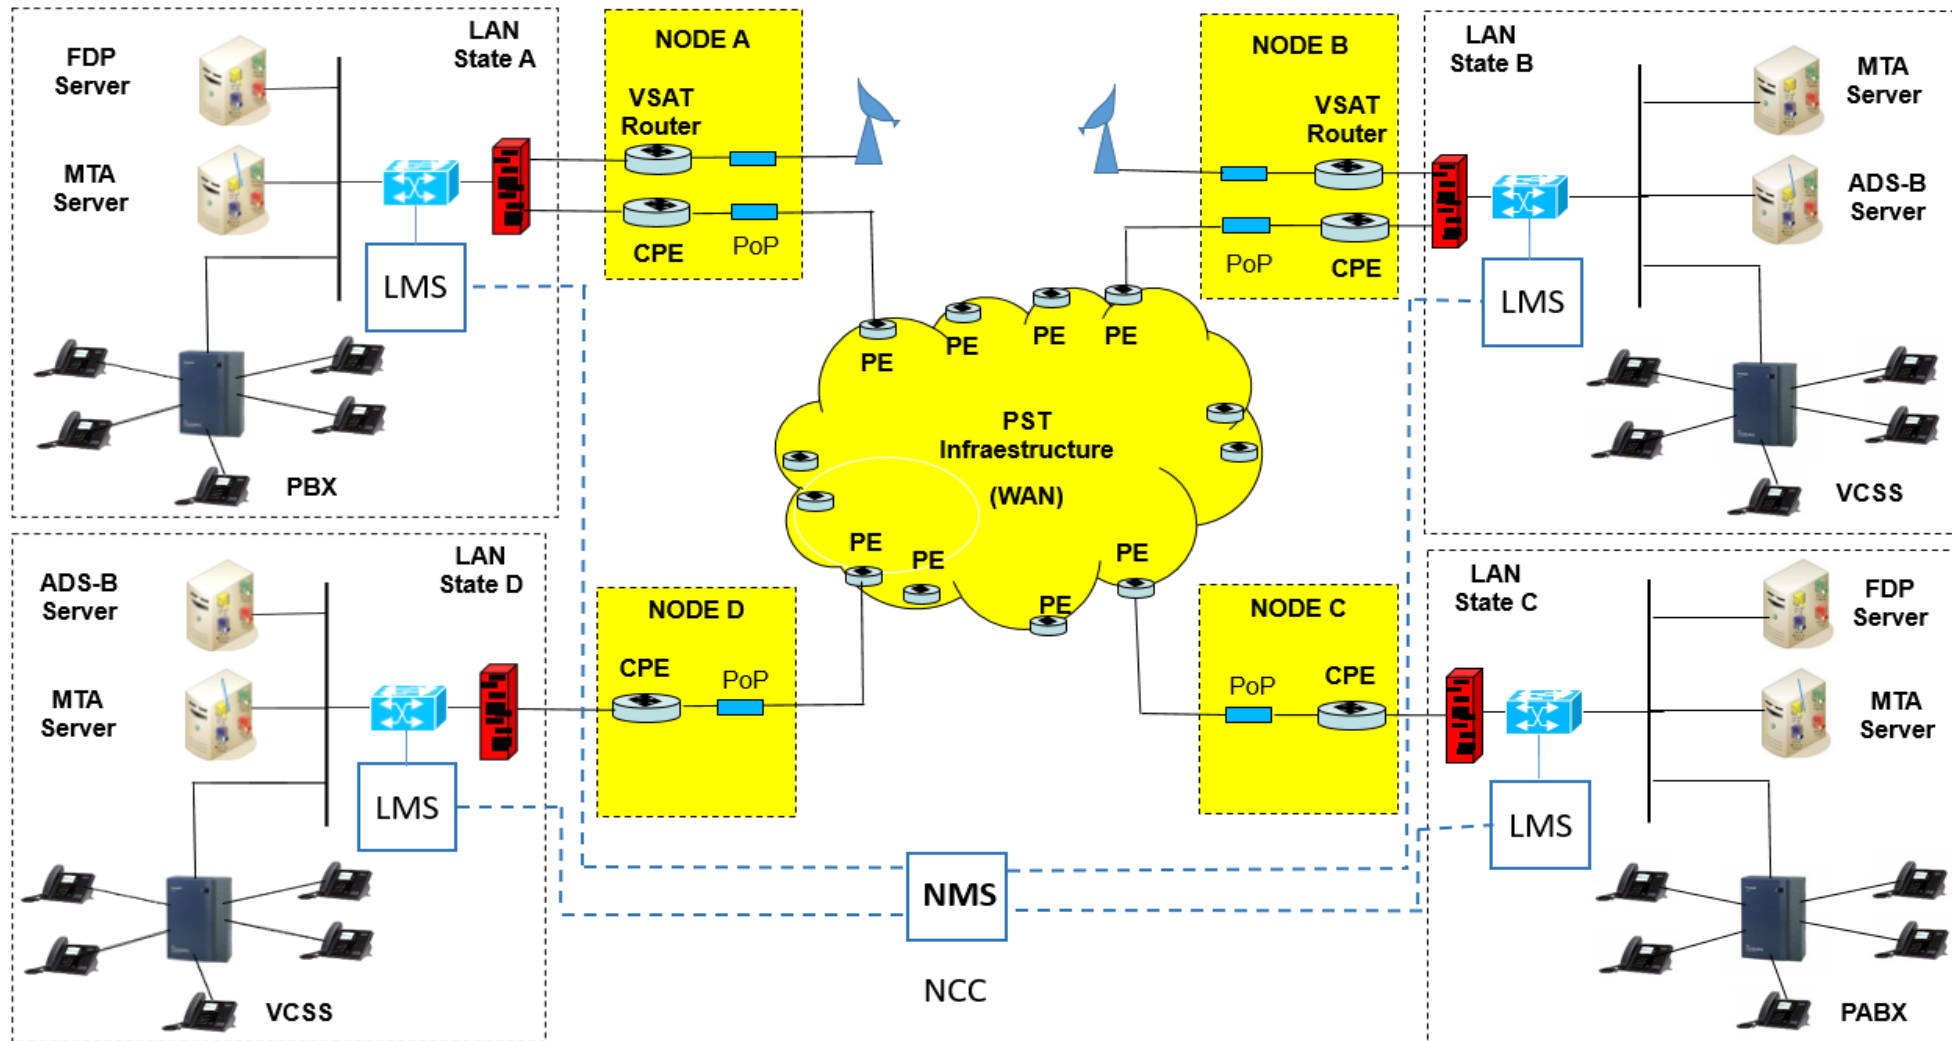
FDP Server

MTA Server

LAN State A

LMS

PBX

NODE A

VSAT Router

CPE

PoP

NODE B

VSAT Router

PoP

CPE

LAN State B

MTA Server

ADS-B Server

LMS

VCSS

PE

PE

PE

PE

PST Infraestructure (WAN)

PE

PE

PE

PE

ADS-B Server

MTA Server

LAN State D

LMS

VCSS

NODE D

CPE

PoP

NODE C

PoP

CPE

LAN State C

FDP Server

MTA Server

LMS

PABX

NMS

NCC